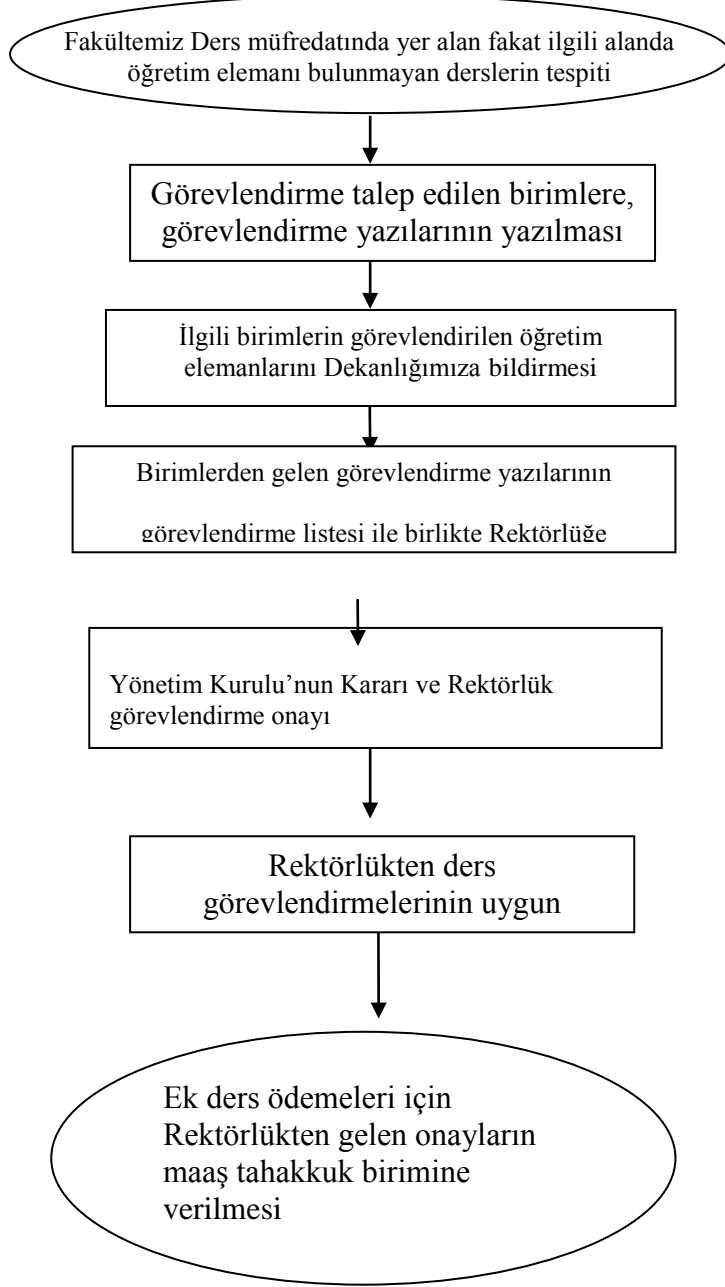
Fakültemiz Ders müfredatında yer alan fakat ilgili alanda öğretim elemanı bulunmayan derslerin tespiti

Görevlendirme talep edilen birimlere, görevlendirme yazılarının yazılması

İlgili birimlerin görevlendirilen öğretim elemanlarını Dekanlığımıza bildirmesi

Birimlerden gelen görevlendirme yazılarının

görevlendirme listesi ile birlikte Rektörlüğe

Yönetim Kurulu'nun Kararı ve Rektörlük görevlendirme onayı

Rektörlükten ders görevlendirmelerinin uygun

Ek ders ödemeleri için Rektörlükten gelen onayların maaş tahakkuk birimine verilmesi